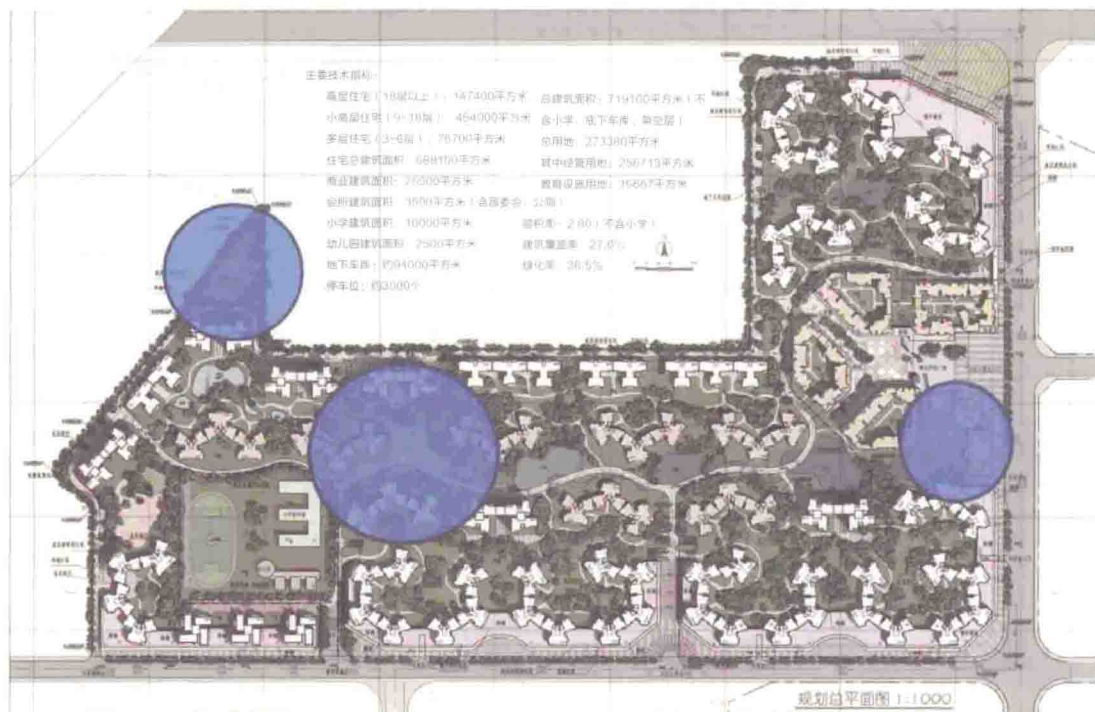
主要技术指标：

高层住宅（18层以上）：147400平方米
小高层住宅（9~18层）：464000平方米
多层住宅（3~6层）：76700平方米
住宅总建筑面积：688100平方米
商业建筑面积：27000平方米
会所建筑面积：3500平方米（含居委会、公厕）
小学建筑面积：10000平方米
幼儿园建筑面积：2500平方米
地下车库：约94000平方米
停车位：约3000个

总建筑面积：719100平方米（不含小学、地下车库、架空层）
总用地：273380平方米
其中经营用地：256713平方米
教育设施用地：15667平方米
容积率：2.80（不含小学）
建筑覆盖率：27.0%
绿化率：36.5%

规划总平面图 1:1000